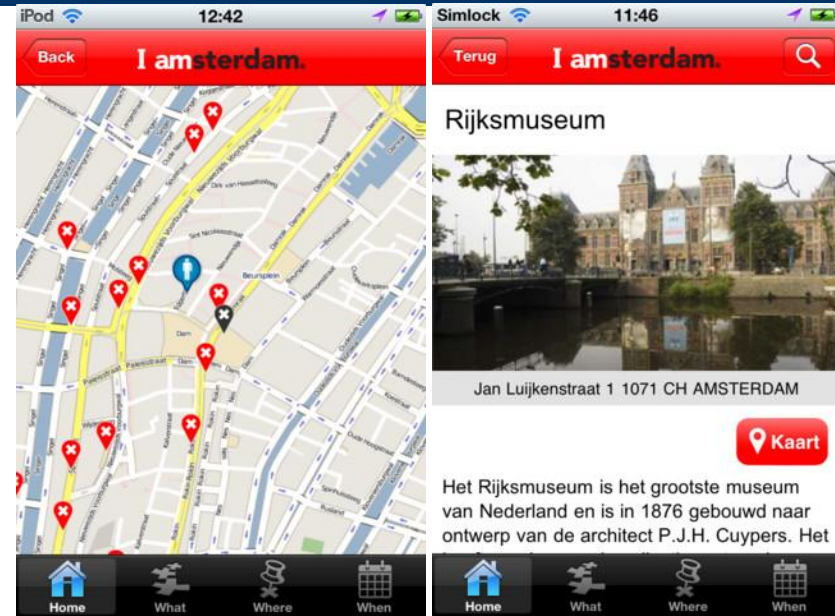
iPod 12:42

Back I amsterdam.

Beursplein
Dam
Paleisstraat
Kalverstraat
Singel
Nieuwezijds Voorburgwal
Damrak
Oude Hoogstraat

Home What Where When

Simlock 11:46

Terug I amsterdam.

Rijksmuseum

Jan Luijkenstraat 1 1071 CH AMSTERDAM

Kaart

Het Rijksmuseum is het grootste museum van Nederland en is in 1876 gebouwd naar ontwerp van de architect P.J.H. Cuypers. Het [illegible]

Home What Where When